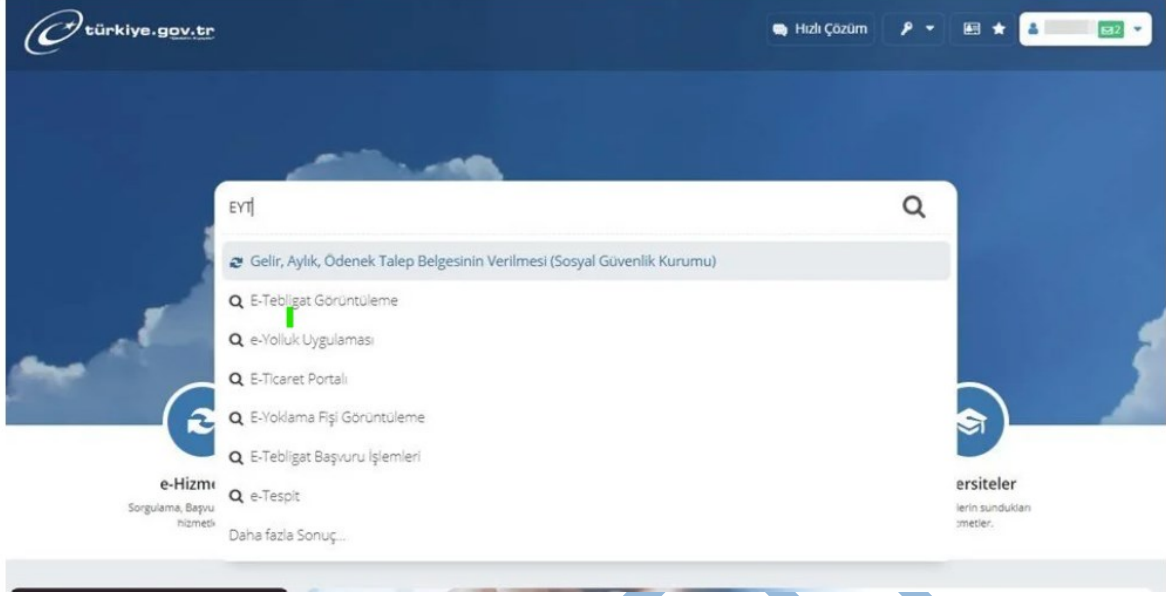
türkiye.gov.tr

Hızlı Çözüm

2

EYT

Gelir, Aylık, Ödenek Talep Belgesinin Verilmesi (Sosyal Güvenlik Kurumu)

E-Tebligat Görüntüleme

e-Yolluk Uygulaması

E-Ticaret Portalı

E-Yoklama Fişi Görüntüleme

E-Tebligat Başvuru İşlemleri

e-Tespit

Daha fazla Sonuç...

e-Hizm

Sorgulama, Başvu

hizmetl

ersiteler

lerin sundukları

zmetler.